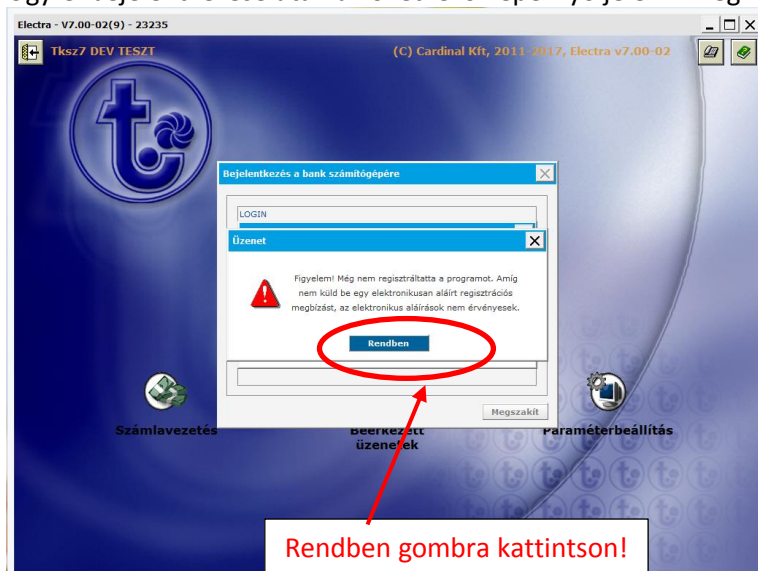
Electra - V7.00-02(9) - 23235

Tksz7 DEV TESZT

(C) Cardinal Kft, 2011-2017, Electra v7.00-02

Bejelentkezés a bank számítógépére

LOGIN

Üzenet

Figyelem! Még nem regisztráltatta a programot. Amíg nem küld be egy elektronikusan aláírt regisztrációs megbízást, az elektronikus aláírások nem érvényesek.

Rendben

Megszakít

Számlavezetés

Beérkezett üzenetek

Paraméterbeállítás

Rendben gombra kattintson!